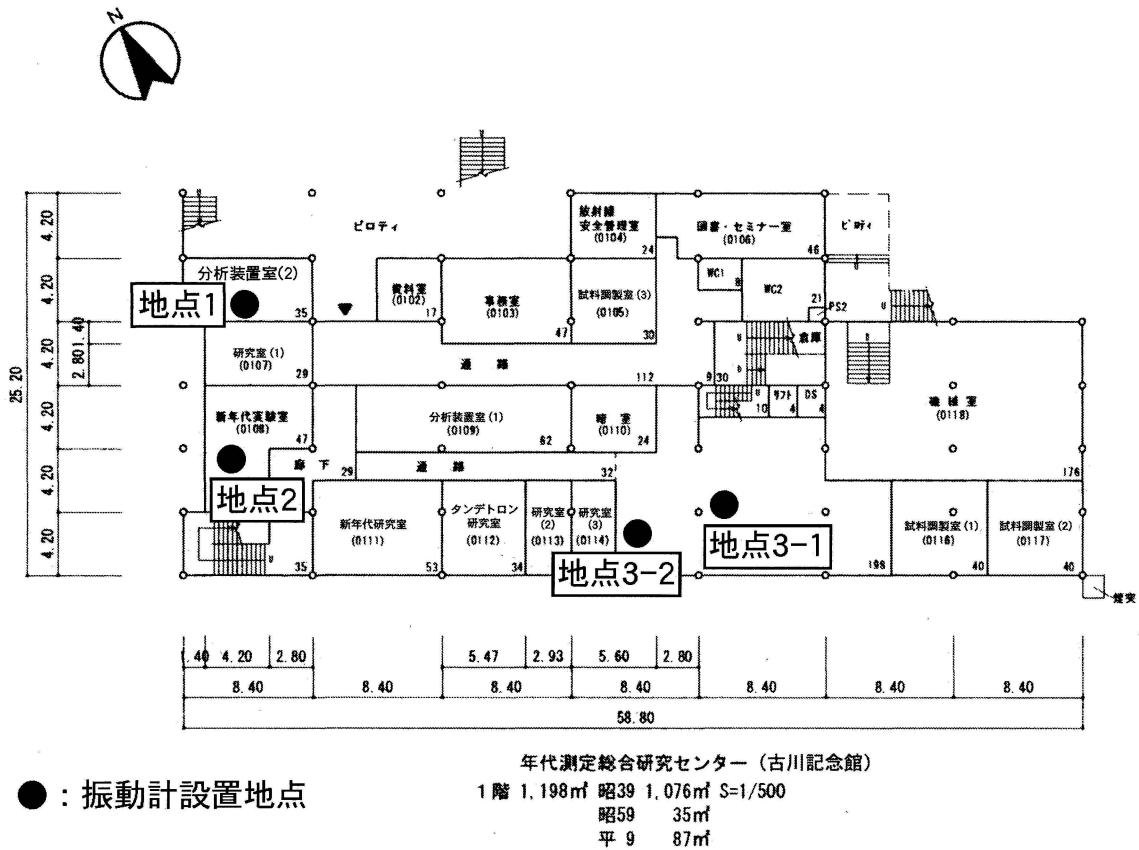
N

ピロティ

放射線安全管理室 (0104) 24

図書・セミナー室 (0106) 46

ピロティ

分析装置室(2)

地点1

35

資料室 (0102) 17

事務室 (0103) 47

試料調製室 (3) (0105) 30

WC1

WC2

21

PS2

倉庫

研究室 (1) (0107) 29

通路

112

9 30

リフト

DS

機械室 (0118)

新年代実験室 (0108) 47

分析装置室 (1) (0109) 62

暗室 (0110) 24

廊下 29

通路

32

地点2

新年代研究室 (0111) 53

タンデトロン研究室 (0112) 34

研究室 (2) (0113)

研究室 (3) (0114)

地点3-2

地点3-1

176

試料調製室 (1) (0116) 40

試料調製室 (2) (0117) 40

35

198

渡実

4.20
4.20
4.20
4.20
4.20
4.20
25.20
2.80 1.40

1.40 4.20 2.80
5.47 2.93 5.60 2.80
8.40 8.40 8.40 8.40 8.40 8.40 8.40
58.80

年代測定総合研究センター（古川記念館）
1階 1,198㎡ 昭39 1,076㎡ S=1/500
昭59 35㎡
平 9 87㎡

●：振動計設置地点